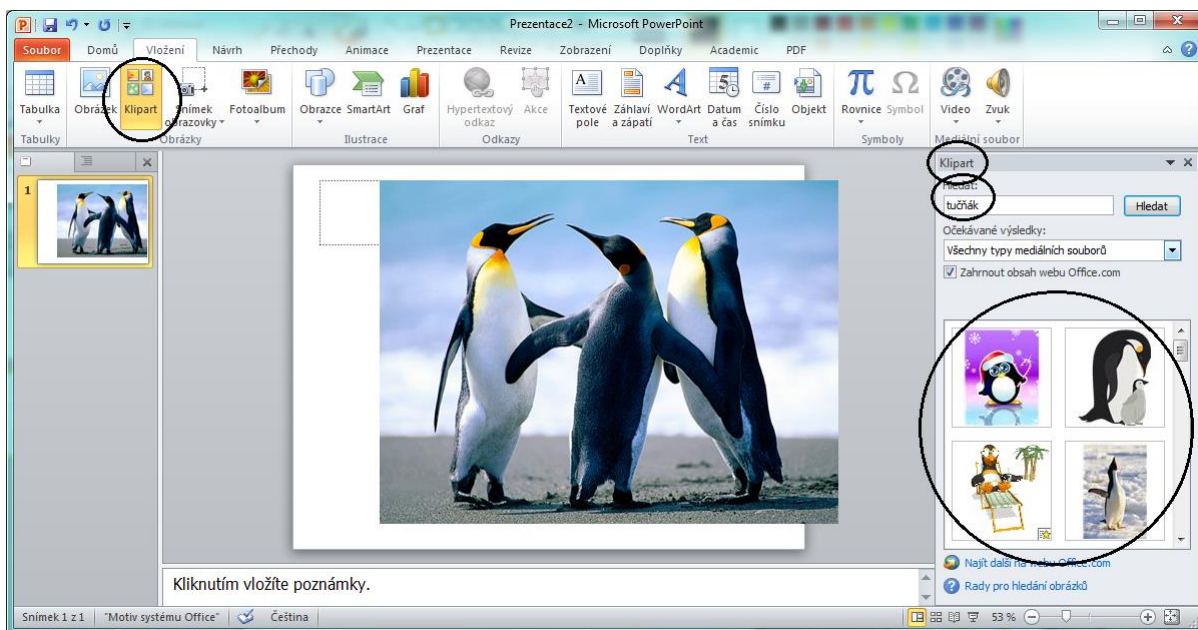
Prezentace2 - Microsoft PowerPoint

Soubor | Domů | Vložení | Návrh | Přechody | Animace | Prezentace | Revize | Zobrazení | Doplňky | Academic | PDF

Tabulka | Obrázek | Klipart | Snímek obrazovky | Fotoalbum | Obrazce | SmartArt | Graf | Hypertextový odkaz | Akce | Textové pole | Záhlaví a zápatí | WordArt | Datum a čas | Číslo snímku | Objekt | Rovnice | Symbol | Video | Zvuk

Tabulky | Obrázky | Ilustrace | Odkazy | Text | Symboly | Mediální soubor

1

Klipart

Hledat:

tučňák

Hledat

Očekávané výsledky:

Všechny typy mediálních souborů

Zahrnout obsah webu Office.com

Najít další na webu Office.com

Rady pro hledání obrázků

Kliknutím vložíte poznámky.

Snímek 1 z 1 | "Motiv systému Office" | Čeština | 53 %